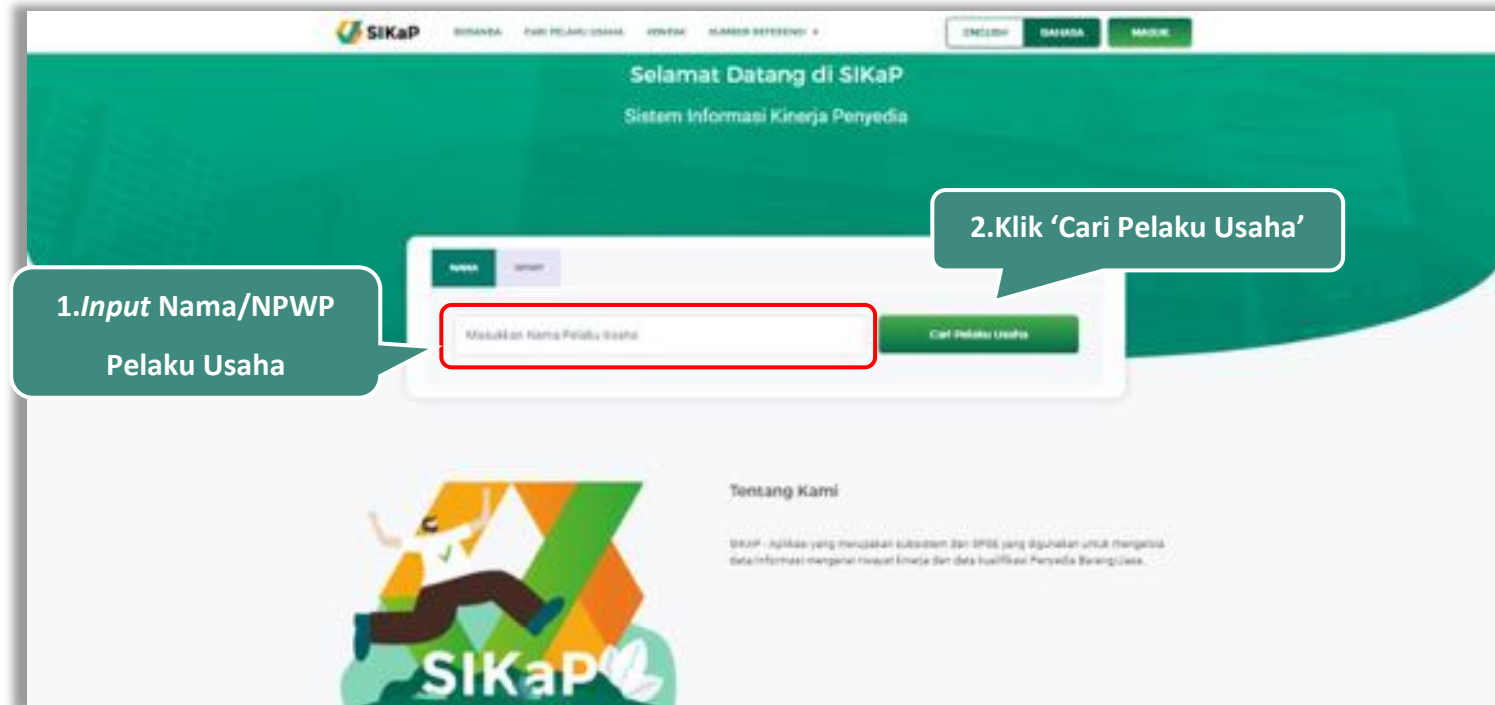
SIKaP BERANDA CARI PELAKU USAHA KONTAK SUMBER REFERENSI ENGLISH BAHASA MASUK

Selamat Datang di SIKaP

Sistem Informasi Kinerja Penyedia

2.Klik 'Cari Pelaku Usaha'

NAMA NPWP

1.*Input* Nama/NPWP Pelaku Usaha

Masukkan Nama Pelaku Usaha

Cari Pelaku Usaha

Tentang Kami

SIKaP - Aplikasi yang merupakan subsistem dari SPSE yang digunakan untuk mengelola data/informasi mengenai riwayat kinerja dan data kualifikasi Penyedia Barang/Jasa.

SIKaP